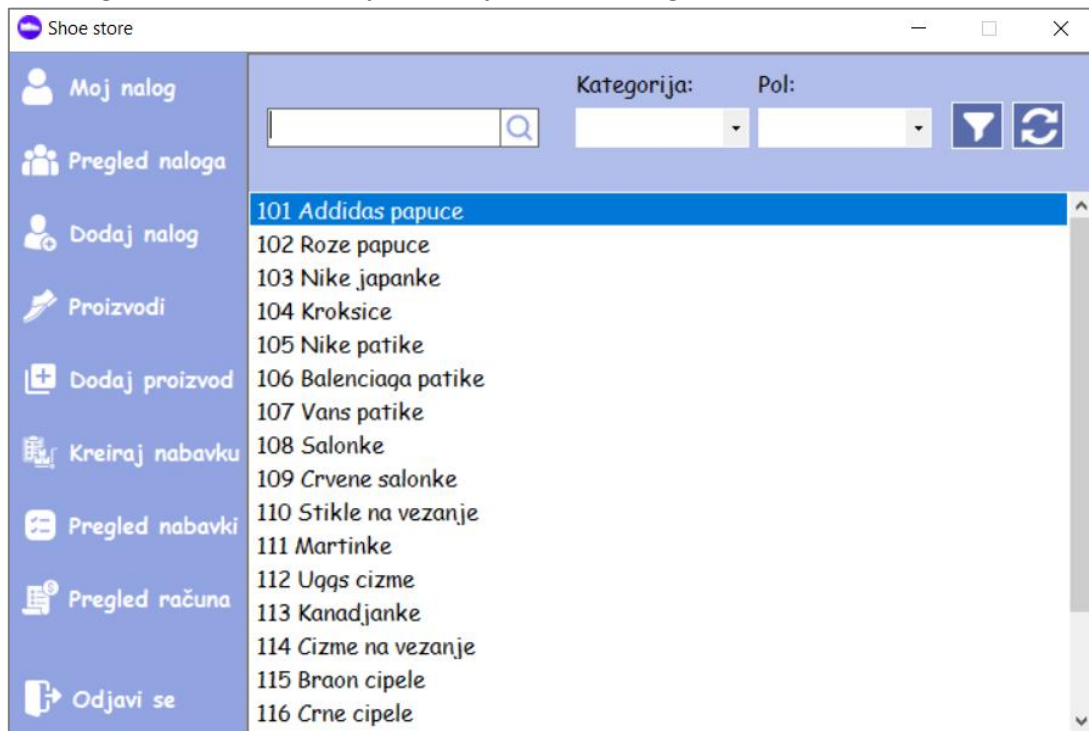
Shoe store

Moj nalog
Pregled naloga
Dodaj nalog
Proizvodi
Dodaj proizvod
Kreiraj nabavku
Pregled nabavki
Pregled računa
Odjavi se

Kategorija:
Pol:

101 Addidas papuce
102 Roze papuce
103 Nike japanke
104 Kroksice
105 Nike patike
106 Balenciaga patike
107 Vans patike
108 Salonke
109 Crvene salonke
110 Stikle na vezanje
111 Martinke
112 Uggs cizme
113 Kanadjanke
114 Cizme na vezanje
115 Braon cipele
116 Crne cipele